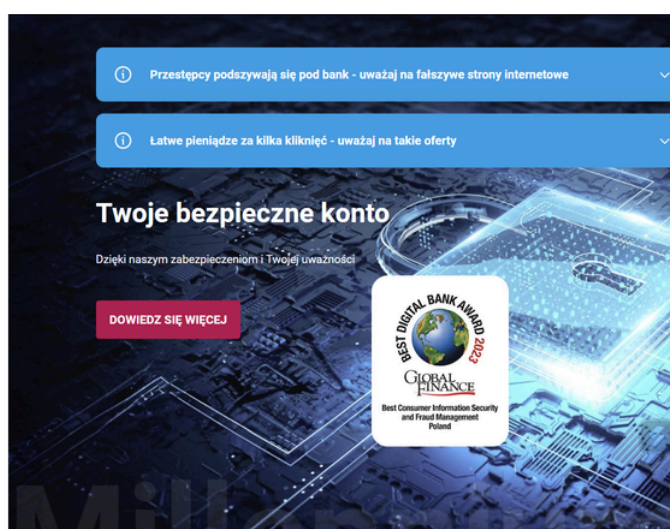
Przestępcy podszywają się pod bank - uważaj na fałszywe strony internetowe

Łatwe pieniądze za kilka kliknięć - uważaj na takie oferty

Twoje bezpieczne konto

Dzięki naszym zabezpieczeniom i Twojej uważności

DOWIEDZ SIĘ WIĘCEJ

BEST DIGITAL BANK AWARD 2023

GLOBAL FINANCE

Best Consumer Information Security and Fraud Management Poland

Mill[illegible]